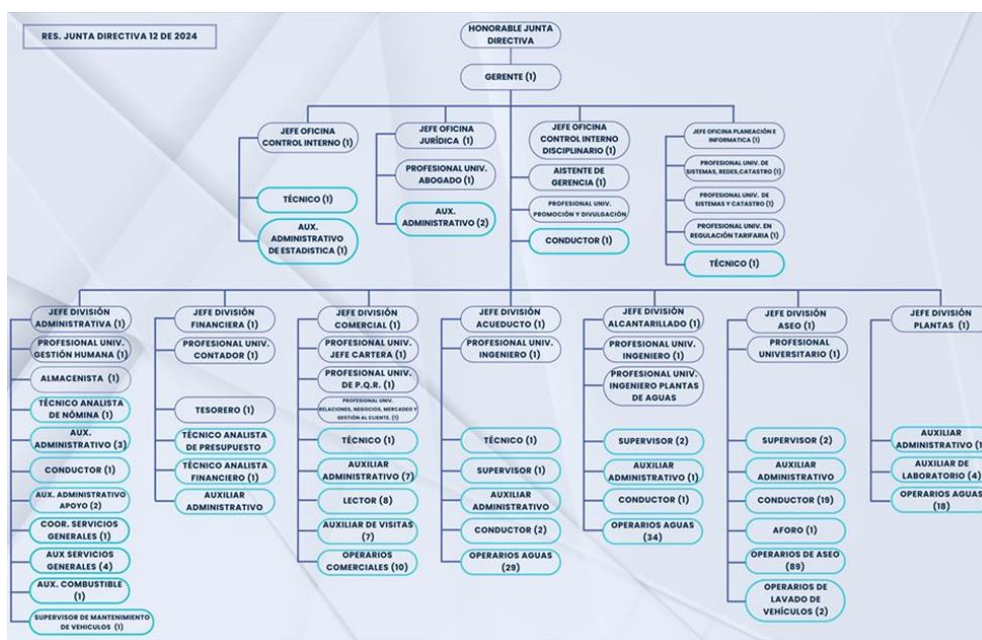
RES. JUNTA DIRECTIVA 12 DE 2024

HONORABLE JUNTA DIRECTIVA

GERENTE (1)

JEFE OFICINA CONTROL INTERNO (1)
TÉCNICO (1)
AUX. ADMINISTRATIVO DE ESTADISTICA (1)

JEFE OFICINA JURÍDICA (1)
PROFESIONAL UNIV. ABOGADO (1)
AUX. ADMINISTRATIVO (2)

JEFE OFICINA CONTROL INTERNO DISCIPLINARIO (1)
AISTENTE DE GERENCIA (1)
PROFESIONAL UNIV. PROMOCIÓN Y DIVULGACIÓN
CONDUCTOR (1)

JEFE OFICINA PLANEACIÓN E INFORMATICA (1)
PROFESIONAL UNIV. DE SISTEMAS, REDES,CATASTRO (1)
PROFESIONAL UNIV. DE SISTEMAS Y CATASTRO (1)
PROFESIONAL UNIV. EN REGULACIÓN TARIFARIA (1)
TÉCNICO (1)

JEFE DIVISIÓN ADMINISTRATIVA (1)
PROFESIONAL UNIV. GESTIÓN HUMANA (1)
ALMACENISTA (1)
TÉCNICO ANALISTA DE NÓMINA (1)
AUX. ADMINISTRATIVO (3)
CONDUCTOR (1)
AUX. ADMINISTRATIVO APOYO (2)
COOR. SERVICIOS GENERALES (1)
AUX SERVICIOS GENERALES (4)
AUX. COMBUSTIBLE (1)
SUPERVISOR DE MANTENIMIENTO DE VEHICULOS (1)

JEFE DIVISIÓN FINANCIERA (1)
PROFESIONAL UNIV. CONTADOR (1)
TESORERO (1)
TÉCNICO ANALISTA DE PRESUPUESTO
TÉCNICO ANALISTA FINANCIERO (1)
AUXILIAR ADMINISTRATIVO

JEFE DIVISIÓN COMERCIAL (1)
PROFESIONAL UNIV. JEFE CARTERA (1)
PROFESIONAL UNIV. DE P.Q.R. (1)
PROFESIONAL UNIV. RELACIONES, NEGOCIOS, MERCADEO Y GESTIÓN AL CLIENTE. (1)
TÉCNICO (1)
AUXILIAR ADMINISTRATIVO (7)
LECTOR (8)
AUXILIAR DE VISITAS (7)
OPERARIOS COMERCIALES (10)

JEFE DIVISIÓN ACUEDUCTO (1)
PROFESIONAL UNIV. INGENIERO (1)
TÉCNICO (1)
SUPERVISOR (1)
AUXILIAR ADMINISTRATIVO
CONDUCTOR (2)
OPERARIOS AGUAS (29)

JEFE DIVISIÓN ALCANTARILLADO (1)
PROFESIONAL UNIV. INGENIERO (1)
PROFESIONAL UNIV. INGENIERO PLANTAS DE AGUAS
SUPERVISOR (2)
AUXILIAR ADMINISTRATIVO (1)
CONDUCTOR (1)
OPERARIOS AGUAS (34)

JEFE DIVISIÓN ASEO (1)
PROFESIONAL UNIVERSITARIO (1)
SUPERVISOR (2)
AUXILIAR ADMINISTRATIVO
CONDUCTOR (19)
AFORO (1)
OPERARIOS DE ASEO (89)
OPERARIOS DE LAVADO DE VEHÍCULOS (2)

JEFE DIVISIÓN PLANTAS (1)
AUXILIAR ADMINISTRATIVO (1
AUXILIAR DE LABORATORIO (4)
OPERARIOS AGUAS (18)